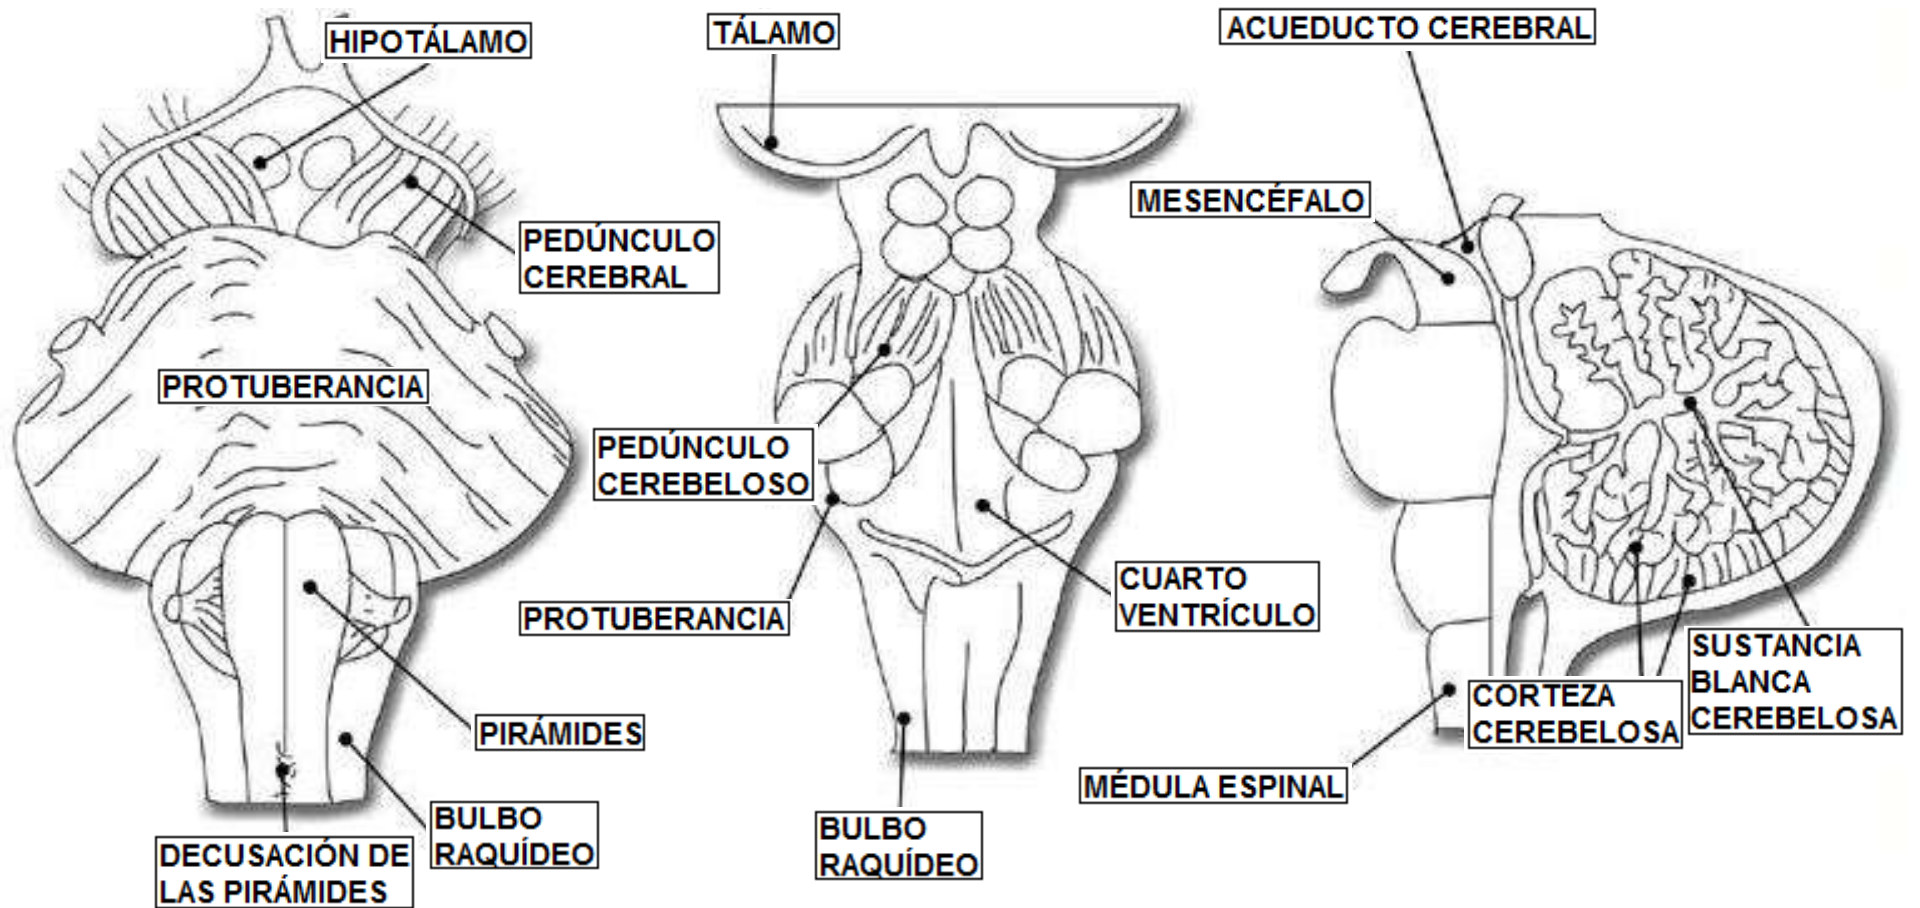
HIPOTÁLAMO

PEDÚNCULO CEREBRAL

PROTUBERANCIA

PIRÁMIDES

BULBO RAQUÍDEO

DECUSACIÓN DE LAS PIRÁMIDES

TÁLAMO

PEDÚNCULO CEREBELOSO

PROTUBERANCIA

CUARTO VENTRÍCULO

BULBO RAQUÍDEO

ACUEDUCTO CEREBRAL

MESENCÉFALO

SUSTANCIA BLANCA CEREBELOSA

CORTEZA CEREBELOSA

MÉDULA ESPINAL